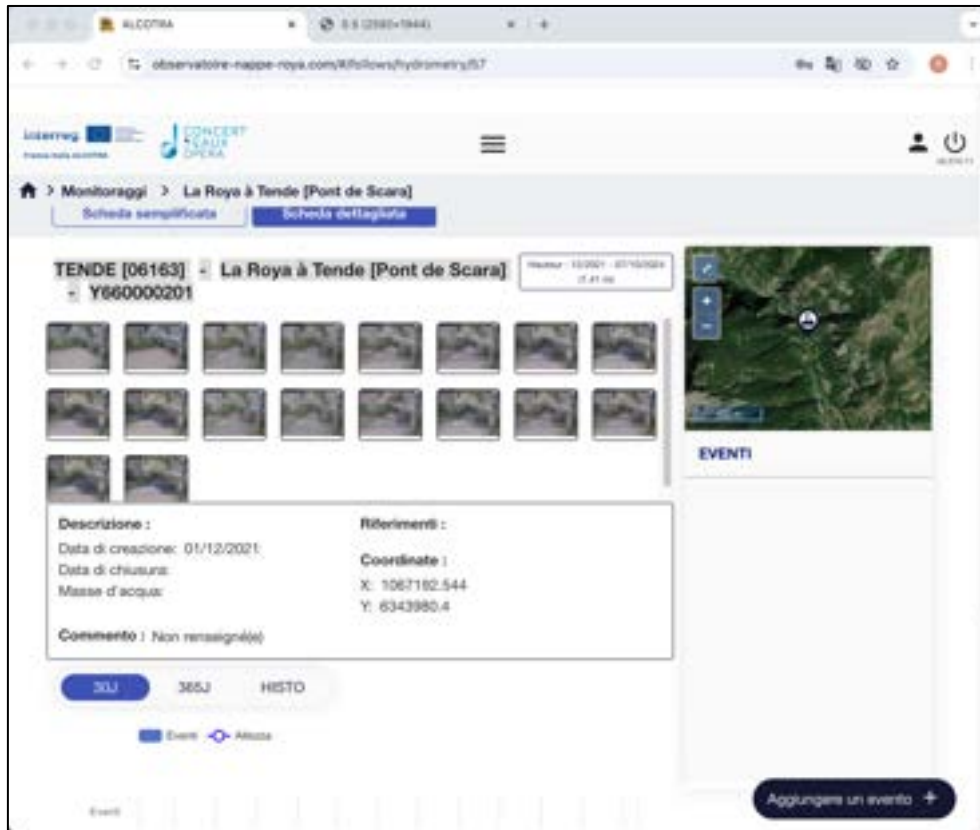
ALCOTRA

observatoire-nappe-roya.com/#/follows/hydrometry/57

Interreg

CONCERT EAUX OPERA

Monitoraggi > La Roya à Tende [Pont de Scara]

Scheda semplificata

Scheda dettagliata

TENDE [06163] - La Roya à Tende [Pont de Scara] - Y660000201

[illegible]

EVENTI

Descrizione :

Data di creazione: 01/12/2021

Data di chiusura:

Masse d'acqua:

Riferimenti :

Coordinate :

X: 1067182.544

Y: 6343980.4

Commento : Non renseigné(e)

30J

365J

HISTO

Eventi

Altezza

Eventi

Aggiungere un evento +